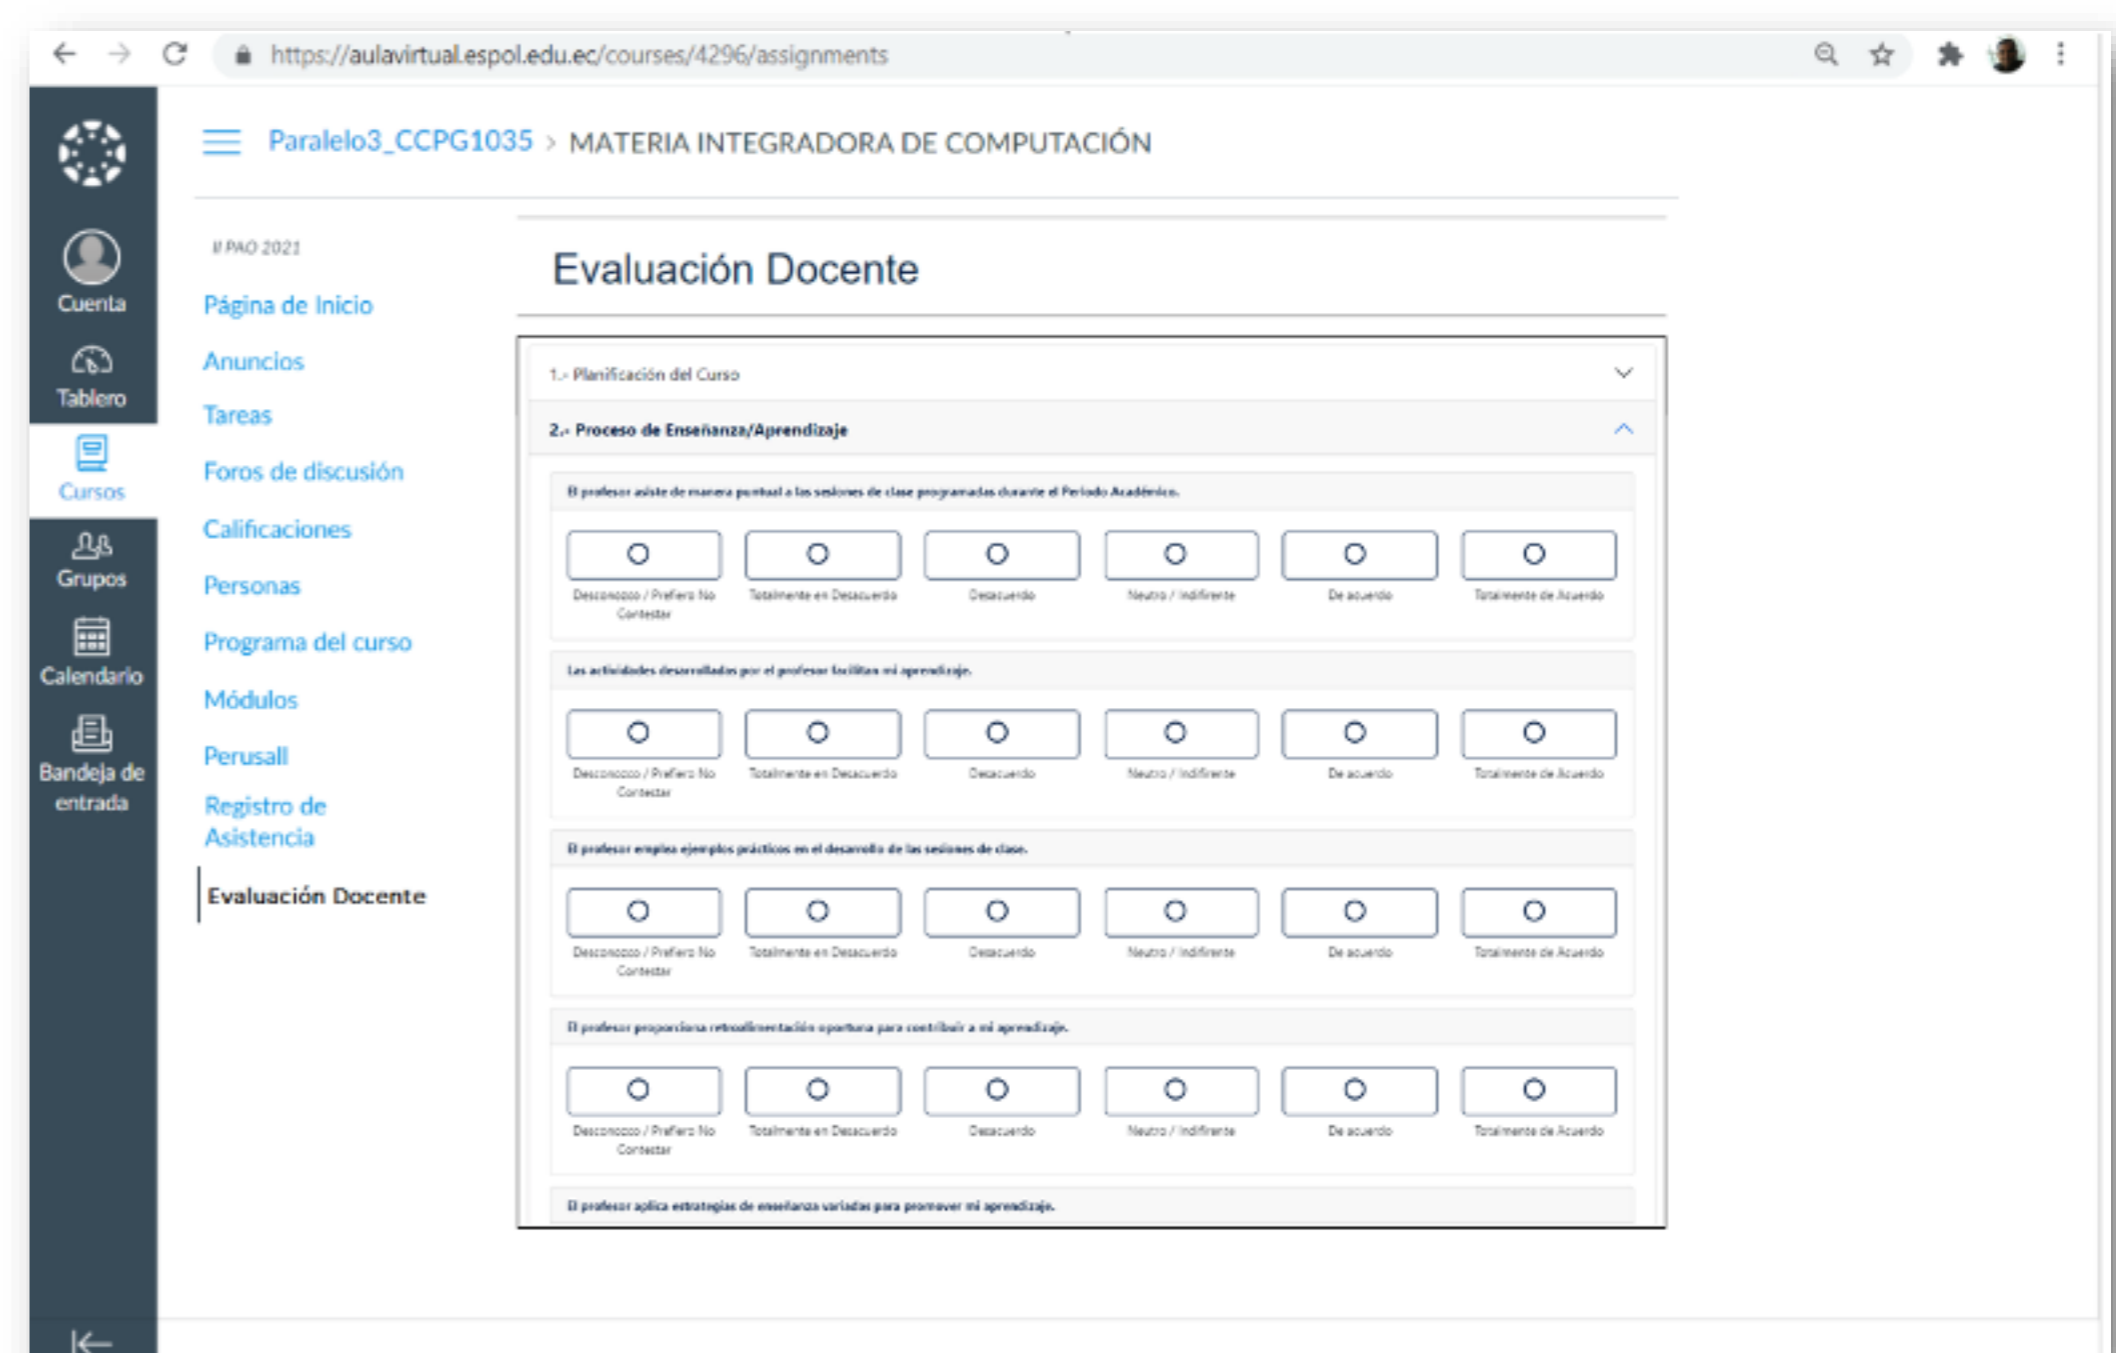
https://aulavirtual.espol.edu.ec/courses/4296/assignments

Cuenta
Tablero
Cursos
Grupos
Calendario
Bandeja de entrada

Paralelo3_CCPG1035 > MATERIA INTEGRADORA DE COMPUTACIÓN

II PAO 2021
Página de Inicio
Anuncios
Tareas
Foros de discusión
Calificaciones
Personas
Programa del curso
Módulos
Perusall
Registro de Asistencia
Evaluación Docente

Evaluación Docente

1.- Planificación del Curso

2.- Proceso de Enseñanza/Aprendizaje

El profesor asiste de manera puntual a las sesiones de clase programadas durante el Periodo Académico.

Desconozco / Prefiero No Contestar | Totalmente en Desacuerdo | Desacuerdo | Neutro / Indiferente | De acuerdo | Totalmente de Acuerdo

Las actividades desarrolladas por el profesor facilitan mi aprendizaje.

Desconozco / Prefiero No Contestar | Totalmente en Desacuerdo | Desacuerdo | Neutro / Indiferente | De acuerdo | Totalmente de Acuerdo

El profesor emplea ejemplos prácticos en el desarrollo de las sesiones de clase.

Desconozco / Prefiero No Contestar | Totalmente en Desacuerdo | Desacuerdo | Neutro / Indiferente | De acuerdo | Totalmente de Acuerdo

El profesor proporciona retroalimentación oportuna para contribuir a mi aprendizaje.

Desconozco / Prefiero No Contestar | Totalmente en Desacuerdo | Desacuerdo | Neutro / Indiferente | De acuerdo | Totalmente de Acuerdo

El profesor aplica estrategias de enseñanza variadas para promover mi aprendizaje.